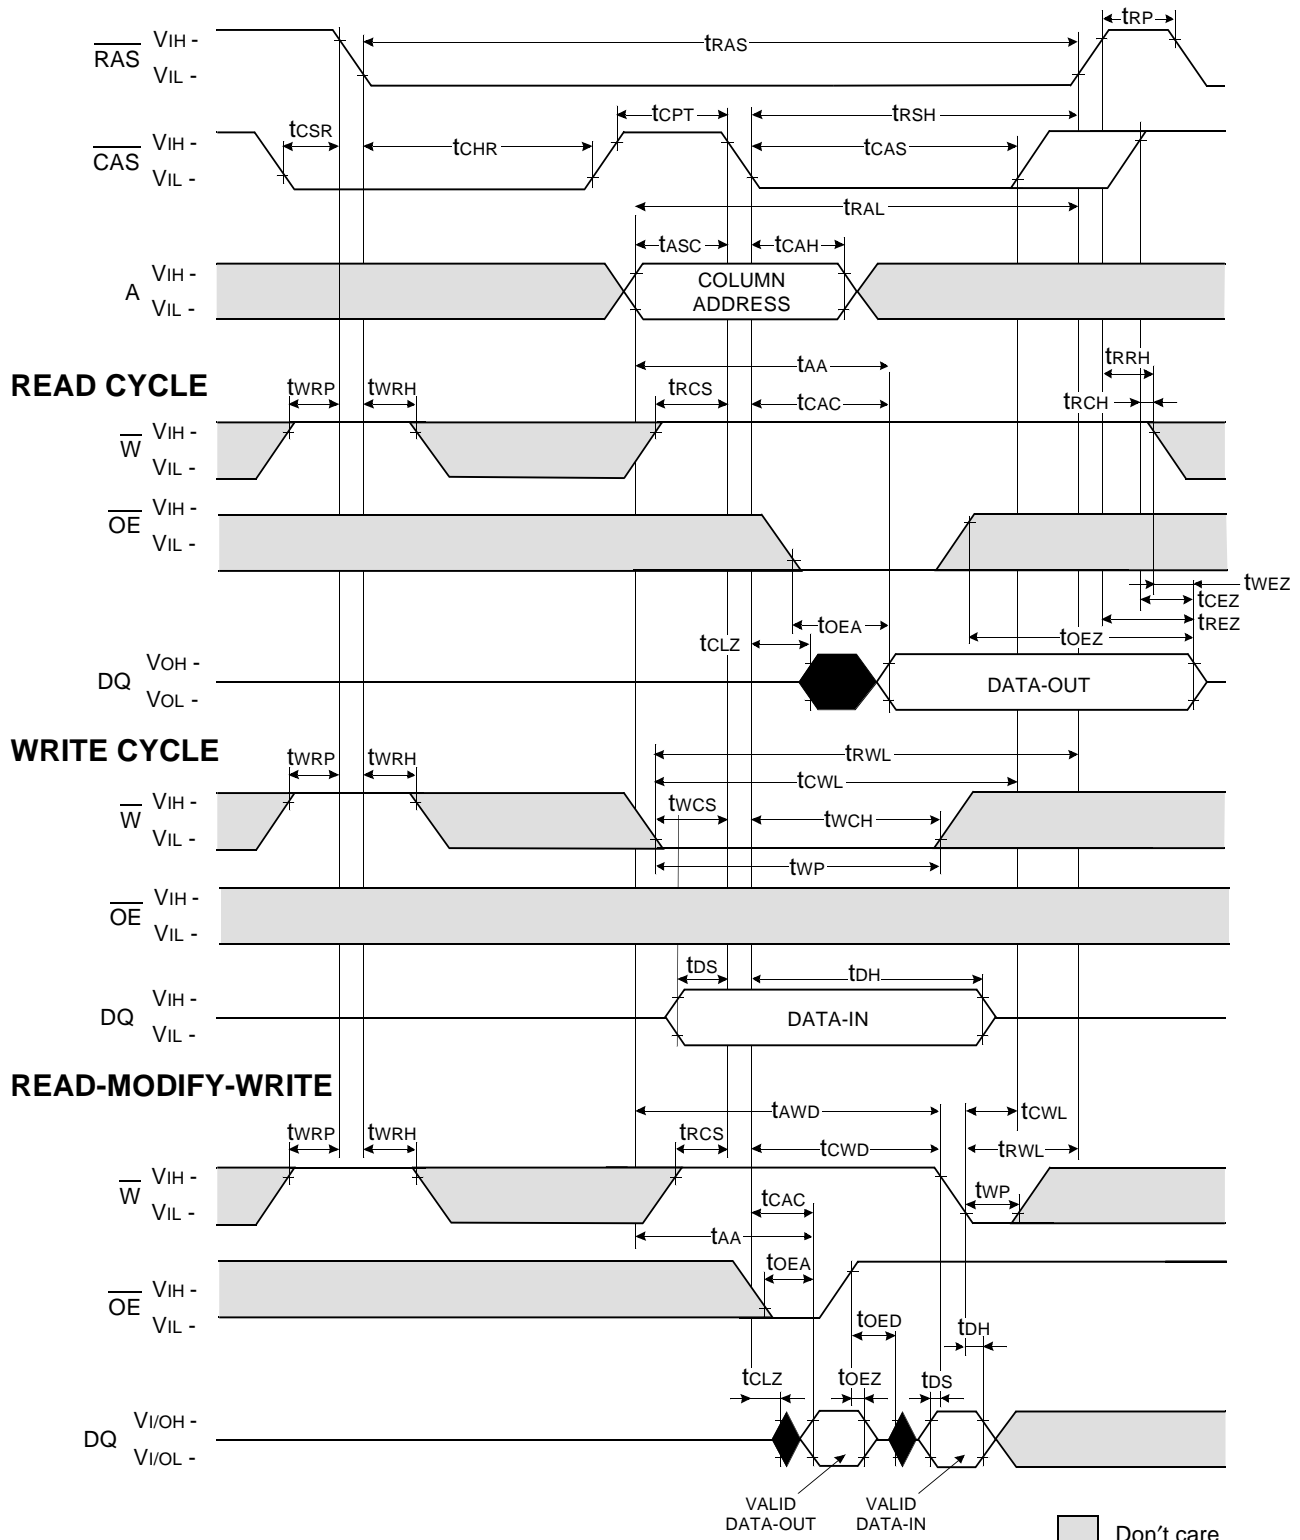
$\overline{RAS}$ VIH - VIL -

tRAS

tRP

$\overline{CAS}$ VIH - VIL -

tCSR

tCHR

tCPT

tRSH

tCAS

tRAL

tASC

tCAH

A VIH - VIL -

COLUMN ADDRESS

READ CYCLE

tAA

tRRH

tWRP

tWRH

tRCS

tCAC

tRCH

$\overline{W}$ VIH - VIL -

$\overline{OE}$ VIH - VIL -

tWEZ

tCEZ

tREZ

tOEA

tCLZ

tOEZ

DQ VOH - VOL -

DATA-OUT

WRITE CYCLE

tRWL

tWRP

tWRH

tCWL

$\overline{W}$ VIH - VIL -

tWCS

tWCH

tWP

$\overline{OE}$ VIH - VIL -

tDS

tDH

DQ VIH - VIL -

DATA-IN

READ-MODIFY-WRITE

tAWD

tCWL

tWRP

tWRH

tRCS

tCWD

tRWL

$\overline{W}$ VIH - VIL -

tCAC

tWP

tAA

tOEA

$\overline{OE}$ VIH - VIL -

tOED

tDH

tCLZ

tOEZ

tDS

DQ VI/OH - VI/OL -

VALID DATA-OUT

VALID DATA-IN

Don't care